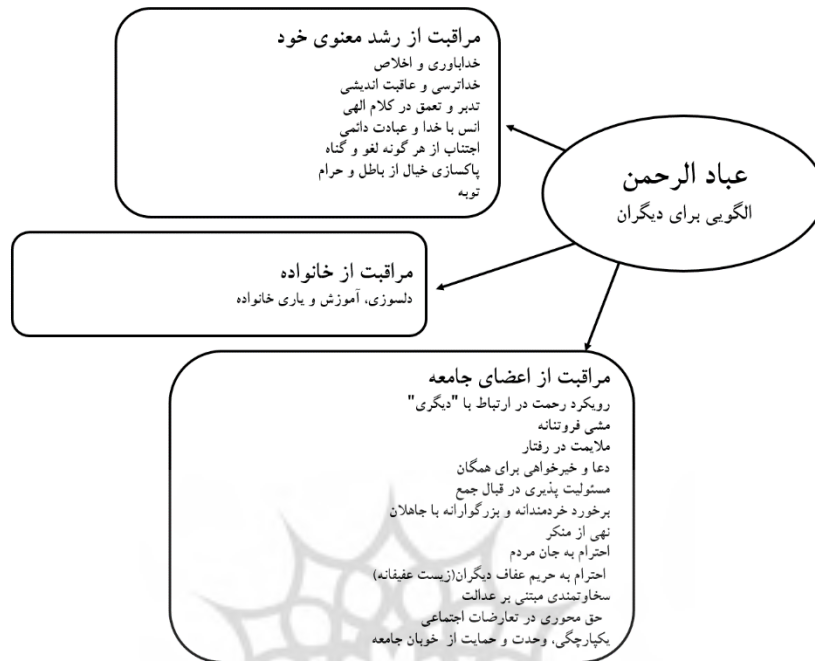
عباد الرحمن
الگویی برای دیگران

مراقبت از رشد معنوی خود
خداباوری و اخلاص
خداترسی و عاقبت اندیشی
تدبر و تعمق در کلام الهی
انس با خدا و عبادت دائمی
اجتناب از هر گونه لغو و گناه
پاکسازی خیال از باطل و حرام
توبه

مراقبت از خانواده
دلسوزی، آموزش و یاری خانواده

مراقبت از اعضای جامعه
رویکرد رحمت در ارتباط با "دیگری"
مشی فروتنانه
ملایمت در رفتار
دعا و خیرخواهی برای همگان
مسئولیت پذیری در قبال جمع
برخورد خردمندانه و بزرگوارانه با جاهلان
نهی از منکر
احترام به جان مردم
احترام به حریم عفاف دیگران(زیست عفیفانه)
سخاوتمندی مبتنی بر عدالت
حق محوری در تعارضات اجتماعی
یکپارچگی، وحدت و حمایت از خوبان جامعه